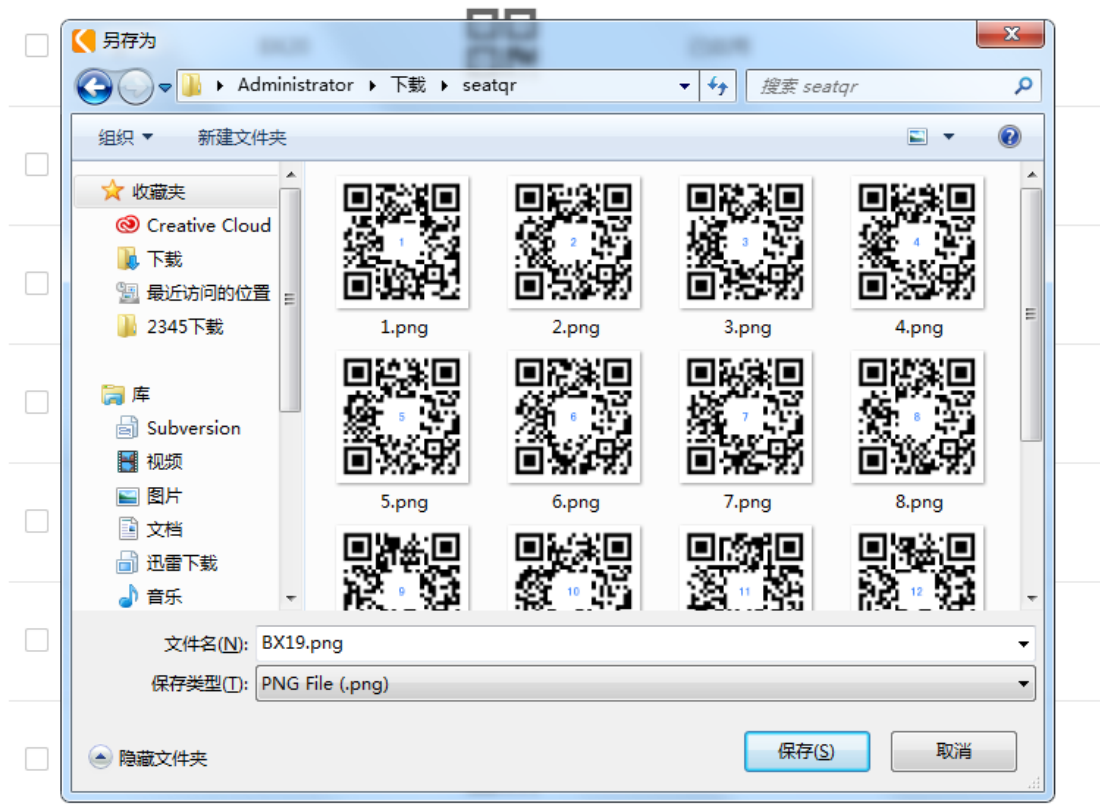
另存为

Administrator ▸ 下载 ▸ seatqr

搜索 seatqr

组织 ▾ 新建文件夹

收藏夹
Creative Cloud
下载
最近访问的位置
2345下载

库
Subversion
视频
图片
文档
迅雷下载
音乐

1
1.png
2
2.png
3
3.png
4
4.png
5
5.png
6
6.png
7
7.png
8
8.png
9
10
11
12

文件名(N): BX19.png
保存类型(T): PNG File (.png)

隐藏文件夹

保存(S)
取消